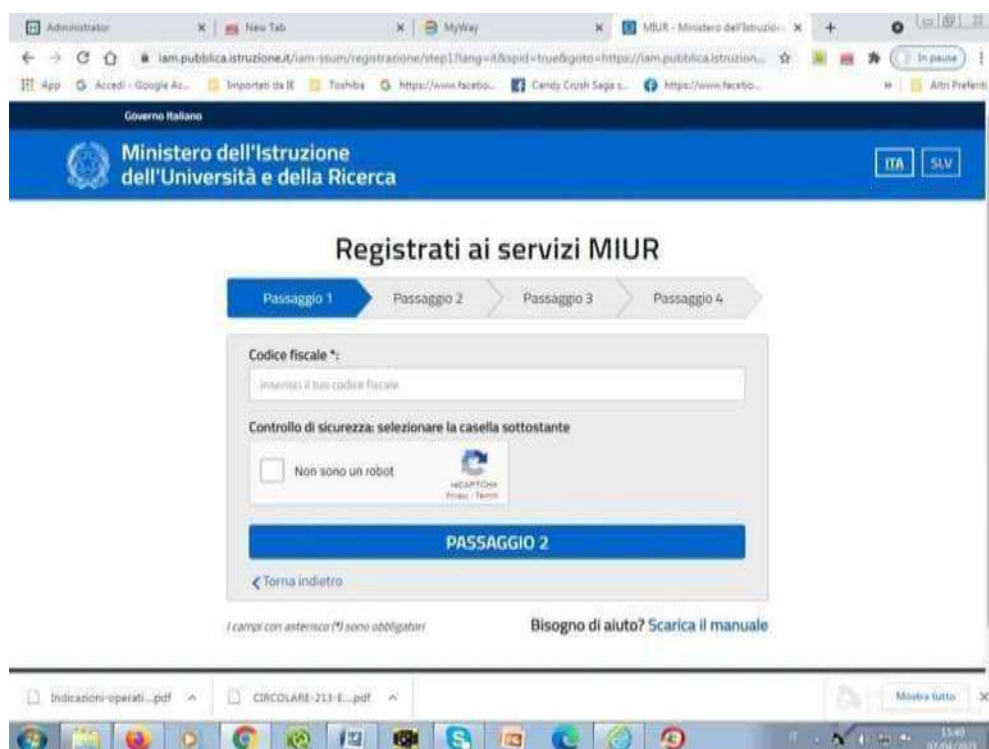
Administrator × New Tab × MyWay × MIUR - Ministero dell'Istruzio ×

iam.pubblica.istruzione.it/iam-ssum/registrazione/step1?lang=it&spid=true&goto=https://iam.pubblica.istruzion...

In pausa

App Accedi - Google Ac... Importati da IE Toshiba https://www.facebo... Candy Crush Saga s... https://www.facebo... Altri Preferiti

Governo Italiano

Ministero dell'Istruzione dell'Università e della Ricerca

ITA SLV

Registrati ai servizi MIUR

Passaggio 1 Passaggio 2 Passaggio 3 Passaggio 4

Codice fiscale *:

Inserisci il tuo codice fiscale

Controllo di sicurezza: selezionare la casella sottostante

Non sono un robot

reCAPTCHA
Privacy - Termini

PASSAGGIO 2

Torna indietro

I campi con asterisco (*) sono obbligatori

Bisogno di aiuto? Scarica il manuale

Indicazioni-operati....pdf CIRCOLARE-213-E....pdf

Mostra tutto

15:40
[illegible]